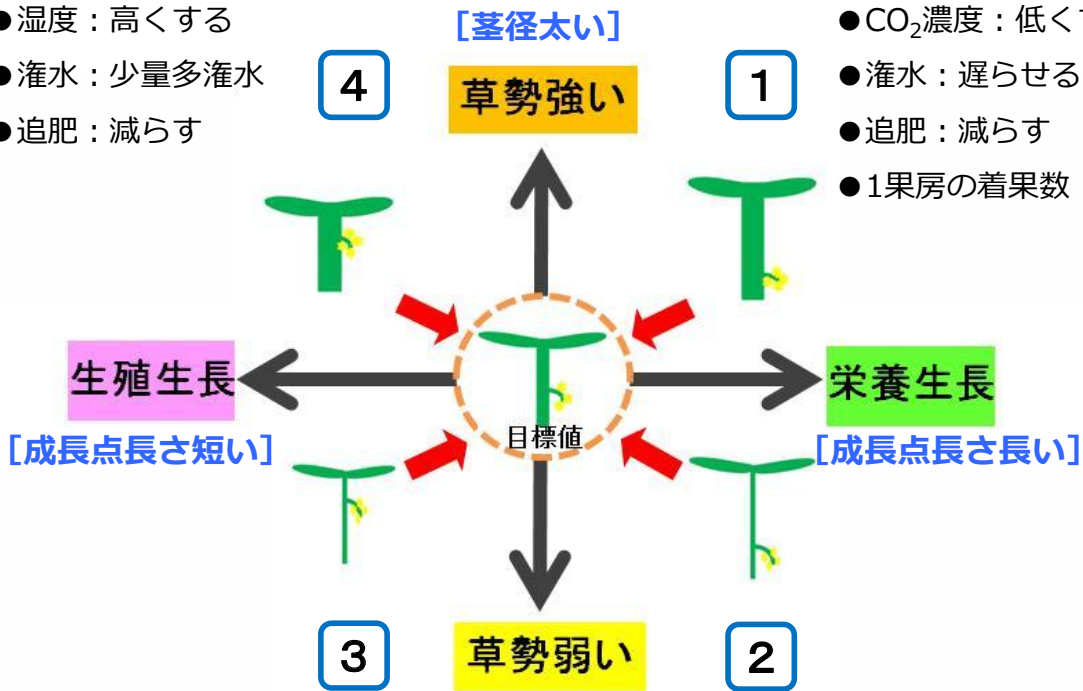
●湿度：高くする
●潅水：少量多潅水
●追肥：減らす

[茎径太い]

4

草勢強い

1

●$CO_2$濃度：低く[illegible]
●潅水：遅らせる
●追肥：減らす
●1果房の着果数

生殖生長

[成長点長さ短い]

目標値

栄養生長

[成長点長さ長い]

3

草勢弱い

2